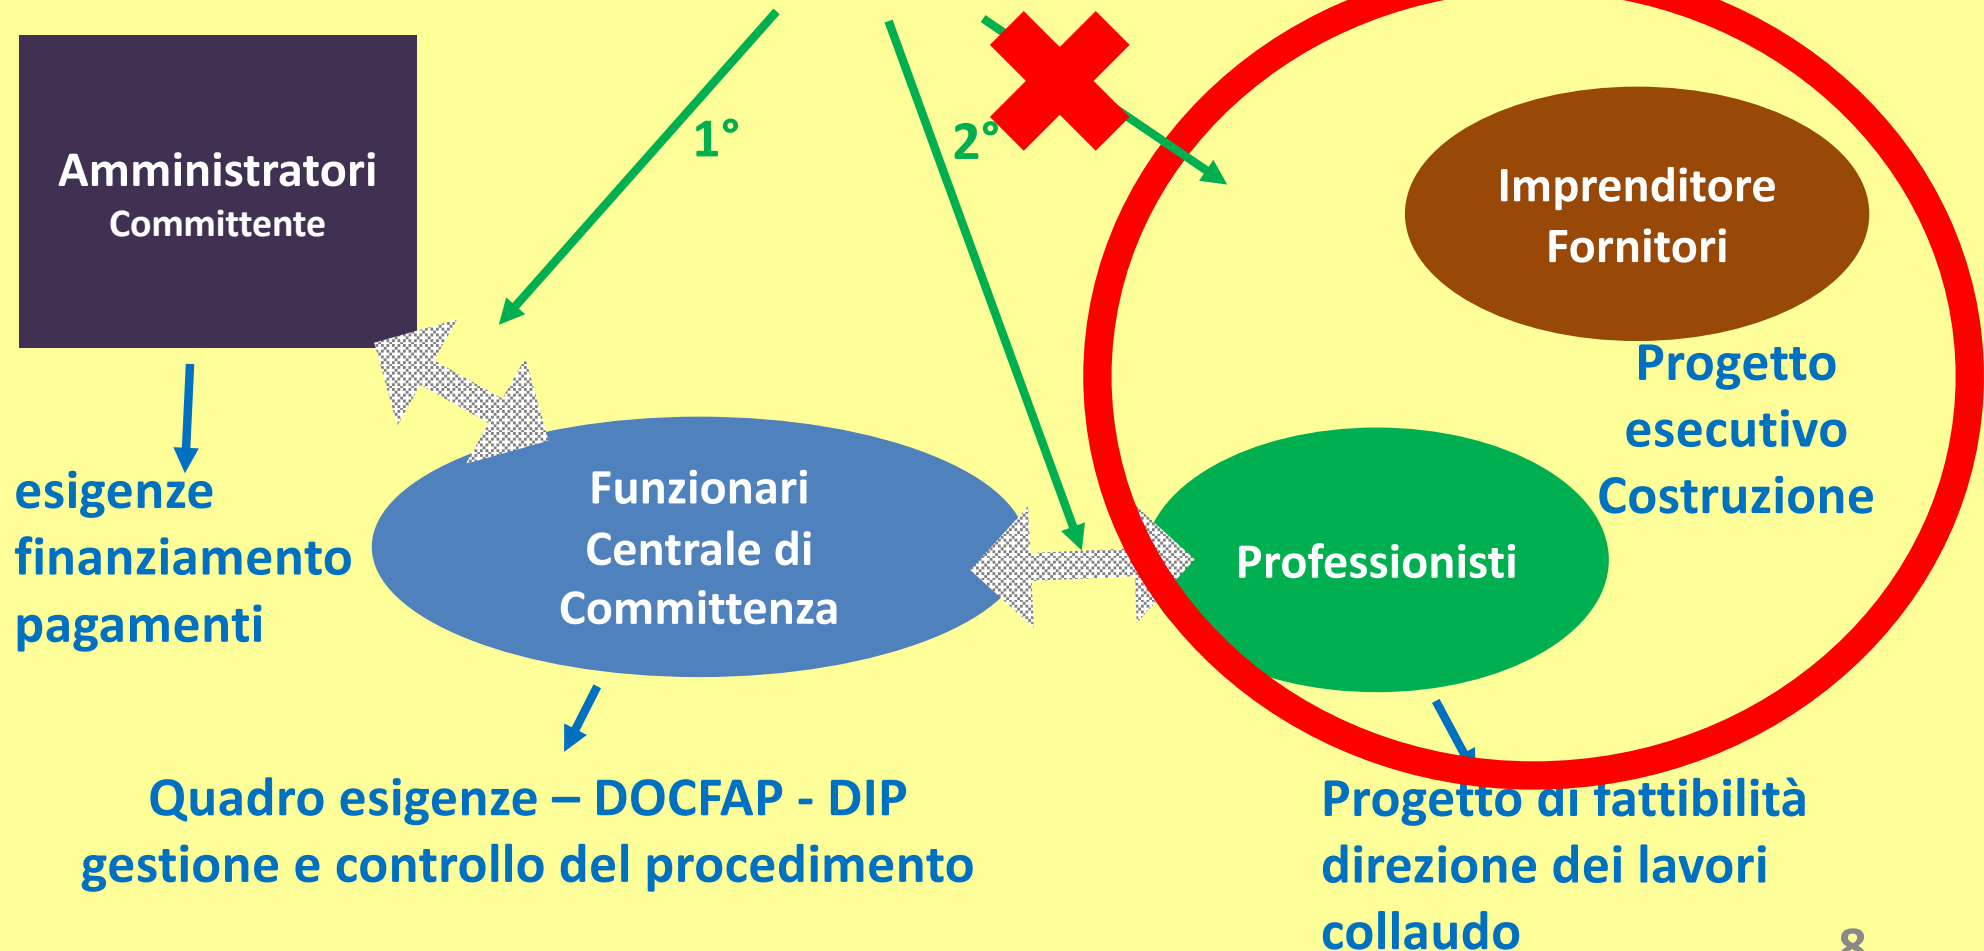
Amministratori
Committente

1°

2°

Imprenditore
Fornitori

Progetto
esecutivo
Costruzione

esigenze
finanziamento
pagamenti

Funzionari
Centrale di
Committenza

Professionisti

Quadro esigenze – DOCFAP - DIP
gestione e controllo del procedimento

Progetto di fattibilità
direzione dei lavori
collaudo

8